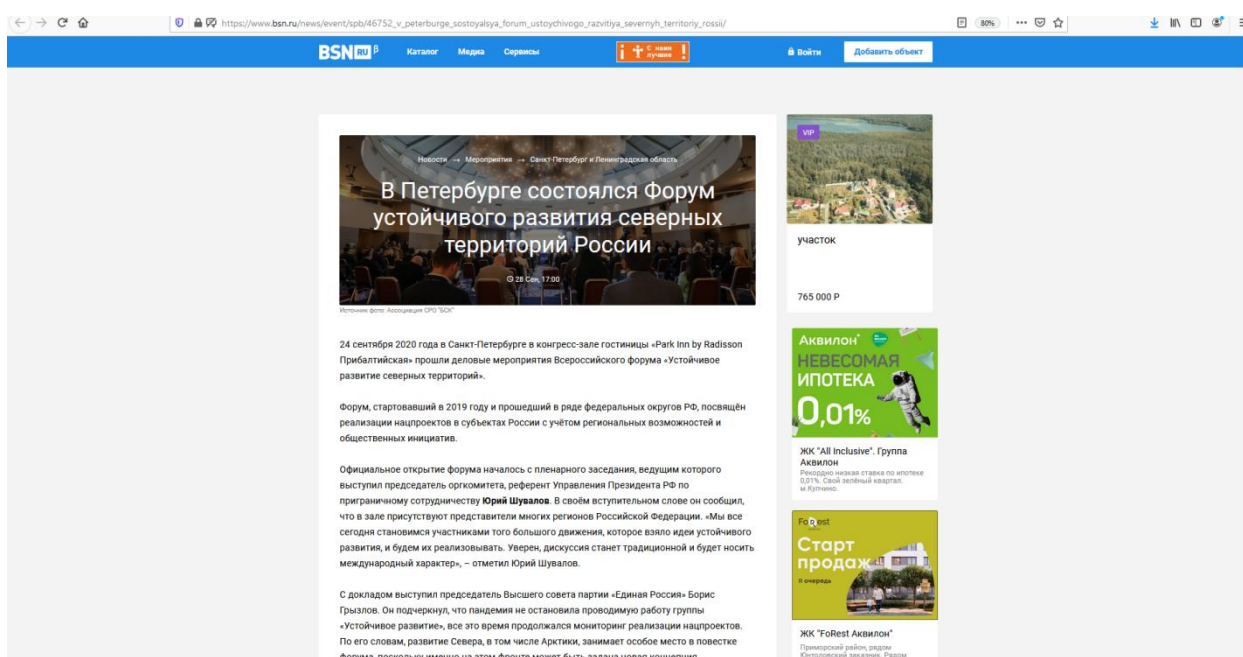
https://www.bsn.ru/news/event/spb/46752_v_peterburge_sostoyalsya_forum_ustoychivogo_razvitiya_severnyh_territoriy_rossii/

80%

BSN RU β Каталог Медиа Сервисы

С нами лучше

Войти Добавить объект

Новости → Мероприятия → Санкт-Петербург и Ленинградская область

В Петербурге состоялся Форум устойчивого развития северных территорий России

28 Сен, 17:00

Источник фото: Ассоциация СРО "БОК"

24 сентября 2020 года в Санкт-Петербурге в конгресс-зале гостиницы «Park Inn by Radisson Прибалтийская» прошли деловые мероприятия Всероссийского форума «Устойчивое развитие северных территорий».

Форум, стартовавший в 2019 году и прошедший в ряде федеральных округов РФ, посвящён реализации нацпроектов в субъектах России с учётом региональных возможностей и общественных инициатив.

Официальное открытие форума началось с пленарного заседания, ведущим которого выступил председатель оргкомитета, референт Управления Президента РФ по приграничному сотрудничеству **Юрий Шувалов**. В своём вступительном слове он сообщил, что в зале присутствуют представители многих регионов Российской Федерации. «Мы все сегодня становимся участниками того большого движения, которое взяло идеи устойчивого развития, и будем их реализовывать. Уверен, дискуссия станет традиционной и будет носить международный характер», – отметил Юрий Шувалов.

С докладом выступил председатель Высшего совета партии «Единая Россия» Борис Грызлов. Он подчеркнул, что пандемия не остановила проводимую работу группы «Устойчивое развитие», все это время продолжался мониторинг реализации нацпроектов. По его словам, развитие Севера, в том числе Арктики, занимает особое место в повестке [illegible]

VIP

участок

765 000 Р

Аквилон

НЕВЕСОМАЯ ИПОТЕКА

0,01%

ЖК "All Inclusive". Группа Аквилон

Рекордно низкая ставка по ипотеке 0,01%. Свой зелёный квартал. м.Купчино.

FoRest

Старт продаж

II очередь

ЖК "FoRest Аквилон"

Приморский район, рядом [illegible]